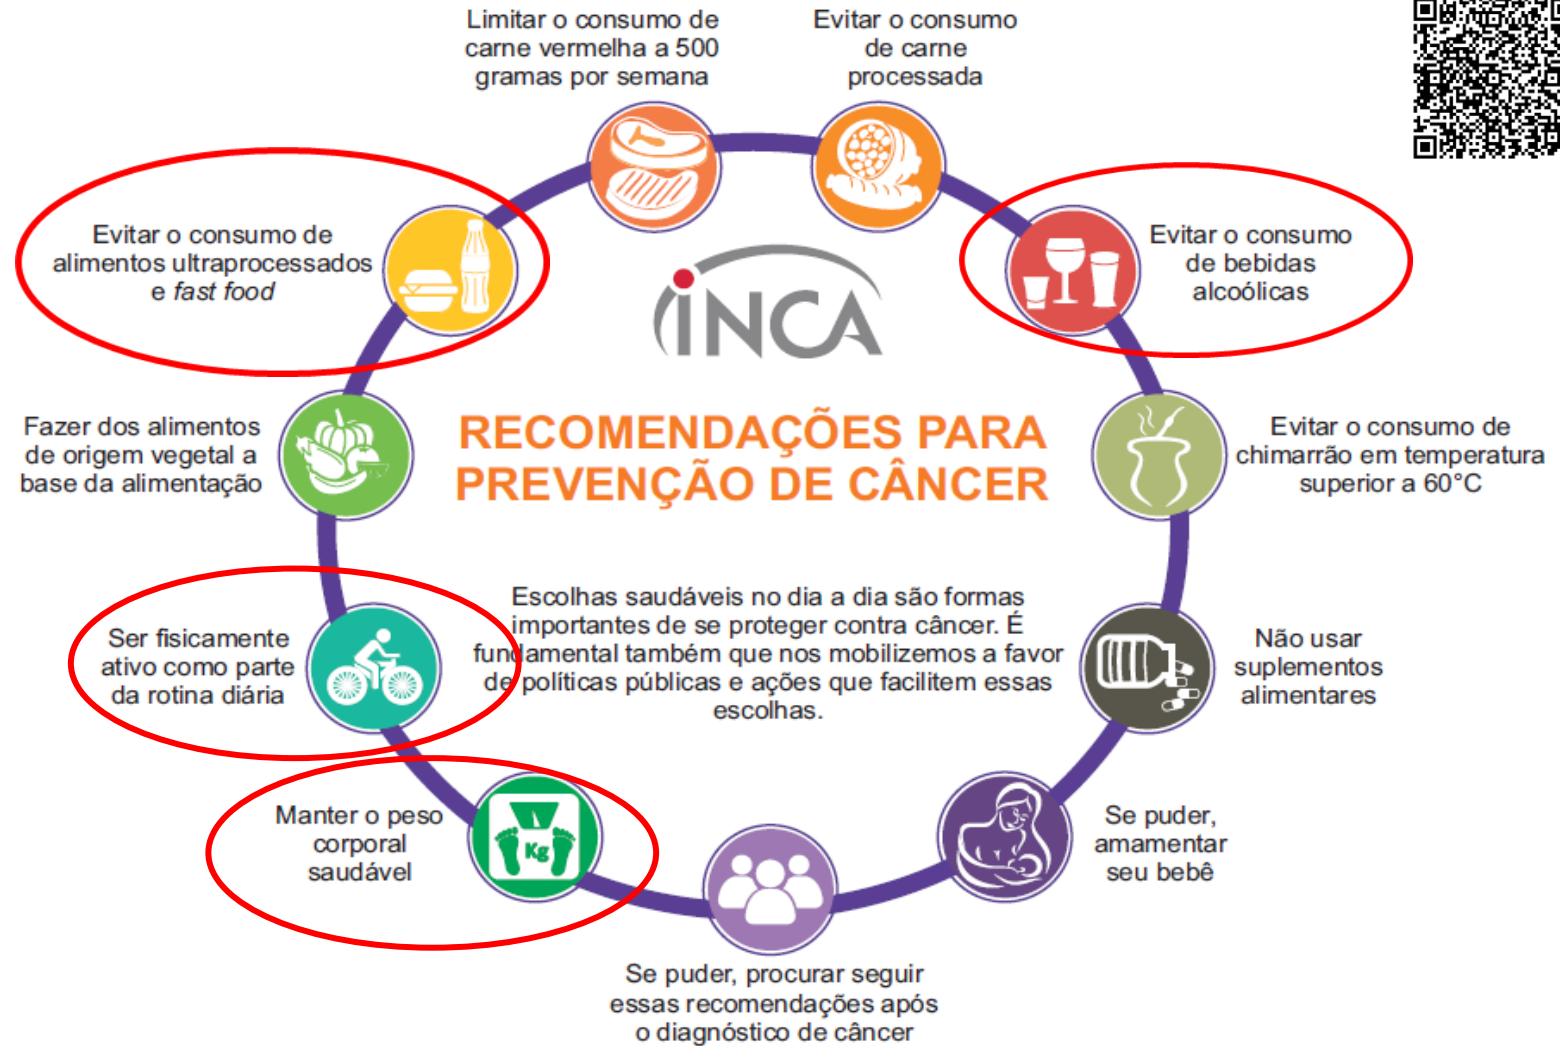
Limitar o consumo de carne vermelha a 500 gramas por semana

Evitar o consumo de carne processada

Evitar o consumo de alimentos ultraprocessados e *fast food*

Evitar o consumo de bebidas alcoólicas

ÍNCA

Fazer dos alimentos de origem vegetal a base da alimentação

RECOMENDAÇÕES PARA PREVENÇÃO DE CÂNCER

Evitar o consumo de chimarrão em temperatura superior a 60°C

Ser fisicamente ativo como parte da rotina diária

Escolhas saudáveis no dia a dia são formas importantes de se proteger contra câncer. É fundamental também que nos mobilizemos a favor de políticas públicas e ações que facilitem essas escolhas.

Não usar suplementos alimentares

Manter o peso corporal saudável

Kg

Se puder, amamentar seu bebê

Se puder, procurar seguir essas recomendações após o diagnóstico de câncer